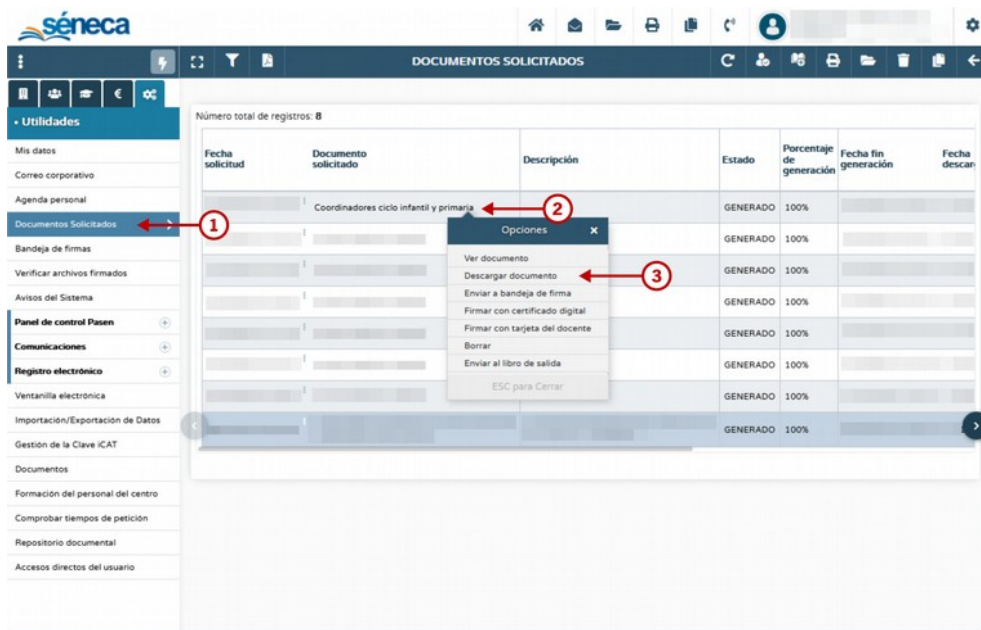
séneca

DOCUMENTOS SOLICITADOS

• Utilidades

Mis datos
Correo corporativo
Agenda personal
Documentos Solicitados
Bandeja de firmas
Verificar archivos firmados
Avisos del Sistema
Panel de control Pasen
Comunicaciones
Registro electrónico
Ventanilla electrónica
Importación/Exportación de Datos
Gestión de la Clave iCAT
Documentos
Formación del personal del centro
Comprobar tiempos de petición
Repositorio documental
Accesos directos del usuario

Número total de registros: 8

| Fecha solicitud | Documento solicitado | Descripción | Estado | Porcentaje de generación | Fecha fin generación | Fecha descar |
|---|---|---|---|---|---|---|
| | Coordinadores ciclo infantil y primaria | | GENERADO | 100% | | |
| | | | GENERADO | 100% | | |
| | | | GENERADO | 100% | | |
| | | | GENERADO | 100% | | |
| | | | GENERADO | 100% | | |
| | | | GENERADO | 100% | | |
| | | | GENERADO | 100% | | |
| | | | GENERADO | 100% | | |

Opciones ×
Ver documento
Descargar documento
Enviar a bandeja de firma
Firmar con certificado digital
Firmar con tarjeta del docente
Borrar
Enviar al libro de salida
ESC para Cerrar

1
2
3